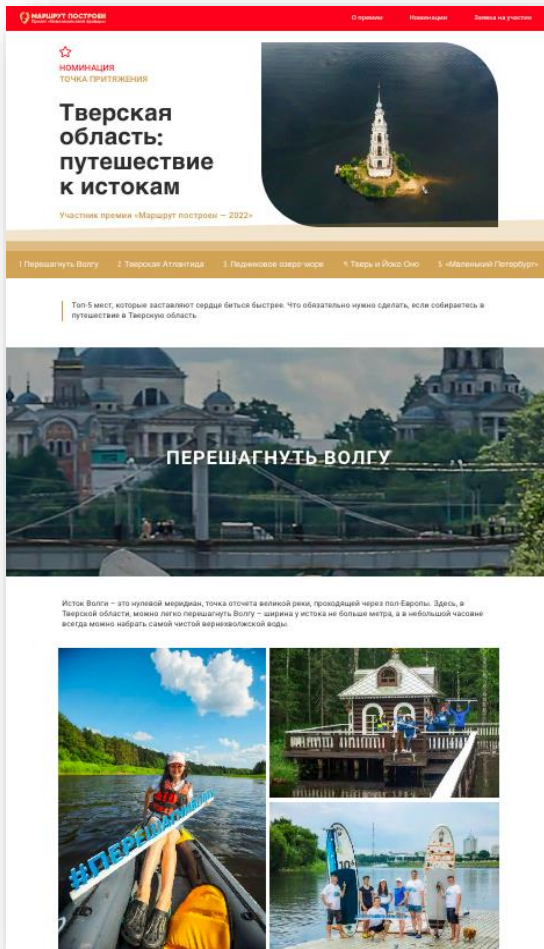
МАРШРУТ ПОСТРОЕН
Проект «Комсомольской правды»

О премии
Номинации
Заявка на участие

НОМИНАЦИЯ
ТОЧКА ПРИТЯЖЕНИЯ

Тверская область: путешествие к истокам

Участник премии «Маршрут построен — 2022»

1 Перешагнуть Волгу
2 Тверская Атлантида
3 Ледниковое озеро-море
4 Тверь и Йоко Оно
5 «Маленький Петербург»

Топ-5 мест, которые заставляют сердце биться быстрее. Что обязательно нужно сделать, если собираетесь в путешествие в Тверскую область

ПЕРЕШАГНУТЬ ВОЛГУ

Исток Волги – это нулевой меридиан, точка отсчета великой реки, проходящей через пол-Европы. Здесь, в Тверской области, можно легко перешагнуть Волгу – ширина у истока не больше метра, а в небольшой часовне всегда можно набрать самой чистой верхневолжской воды.

#ПЕРЕШАГНИ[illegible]